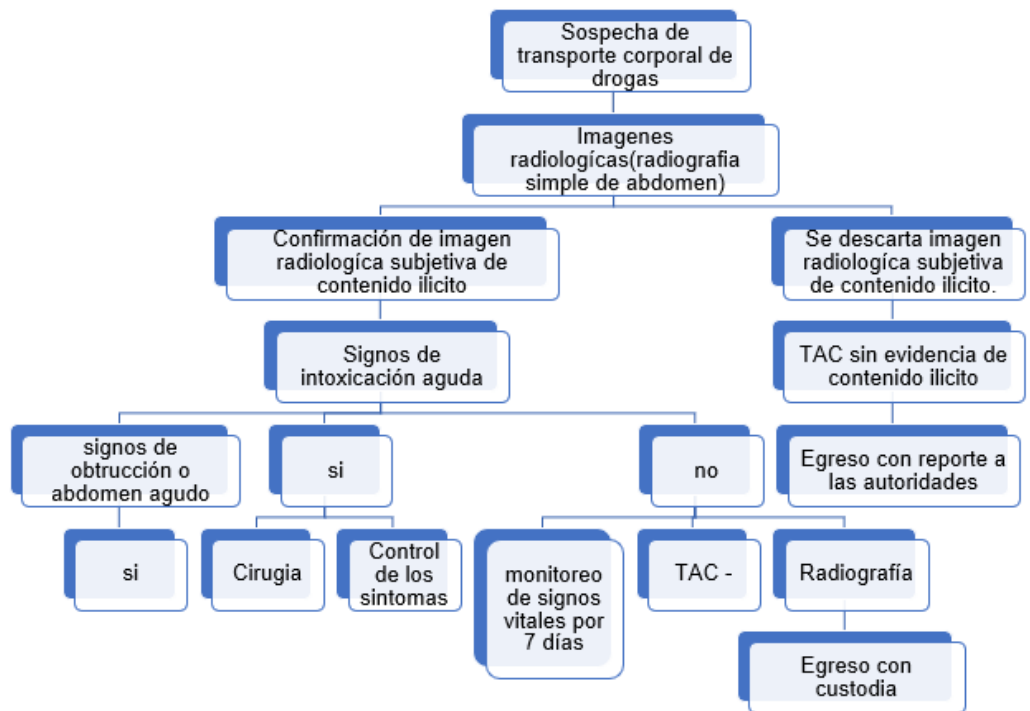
Sospecha de transporte corporal de drogas

Imagenes radiologícas(radiografia simple de abdomen)

Confirmación de imagen radiologíca subjetiva de contenido ilicito

Se descarta imagen radiologíca subjetiva de contenido ilicito.

Signos de intoxicación aguda

TAC sin evidencia de contenido ilicito

signos de obtrucción o abdomen agudo

si

no

Egreso con reporte a las autoridades

si

Cirugia

Control de los sintomas

monitoreo de signos vitales por 7 días

TAC -

Radiografía

Egreso con custodia